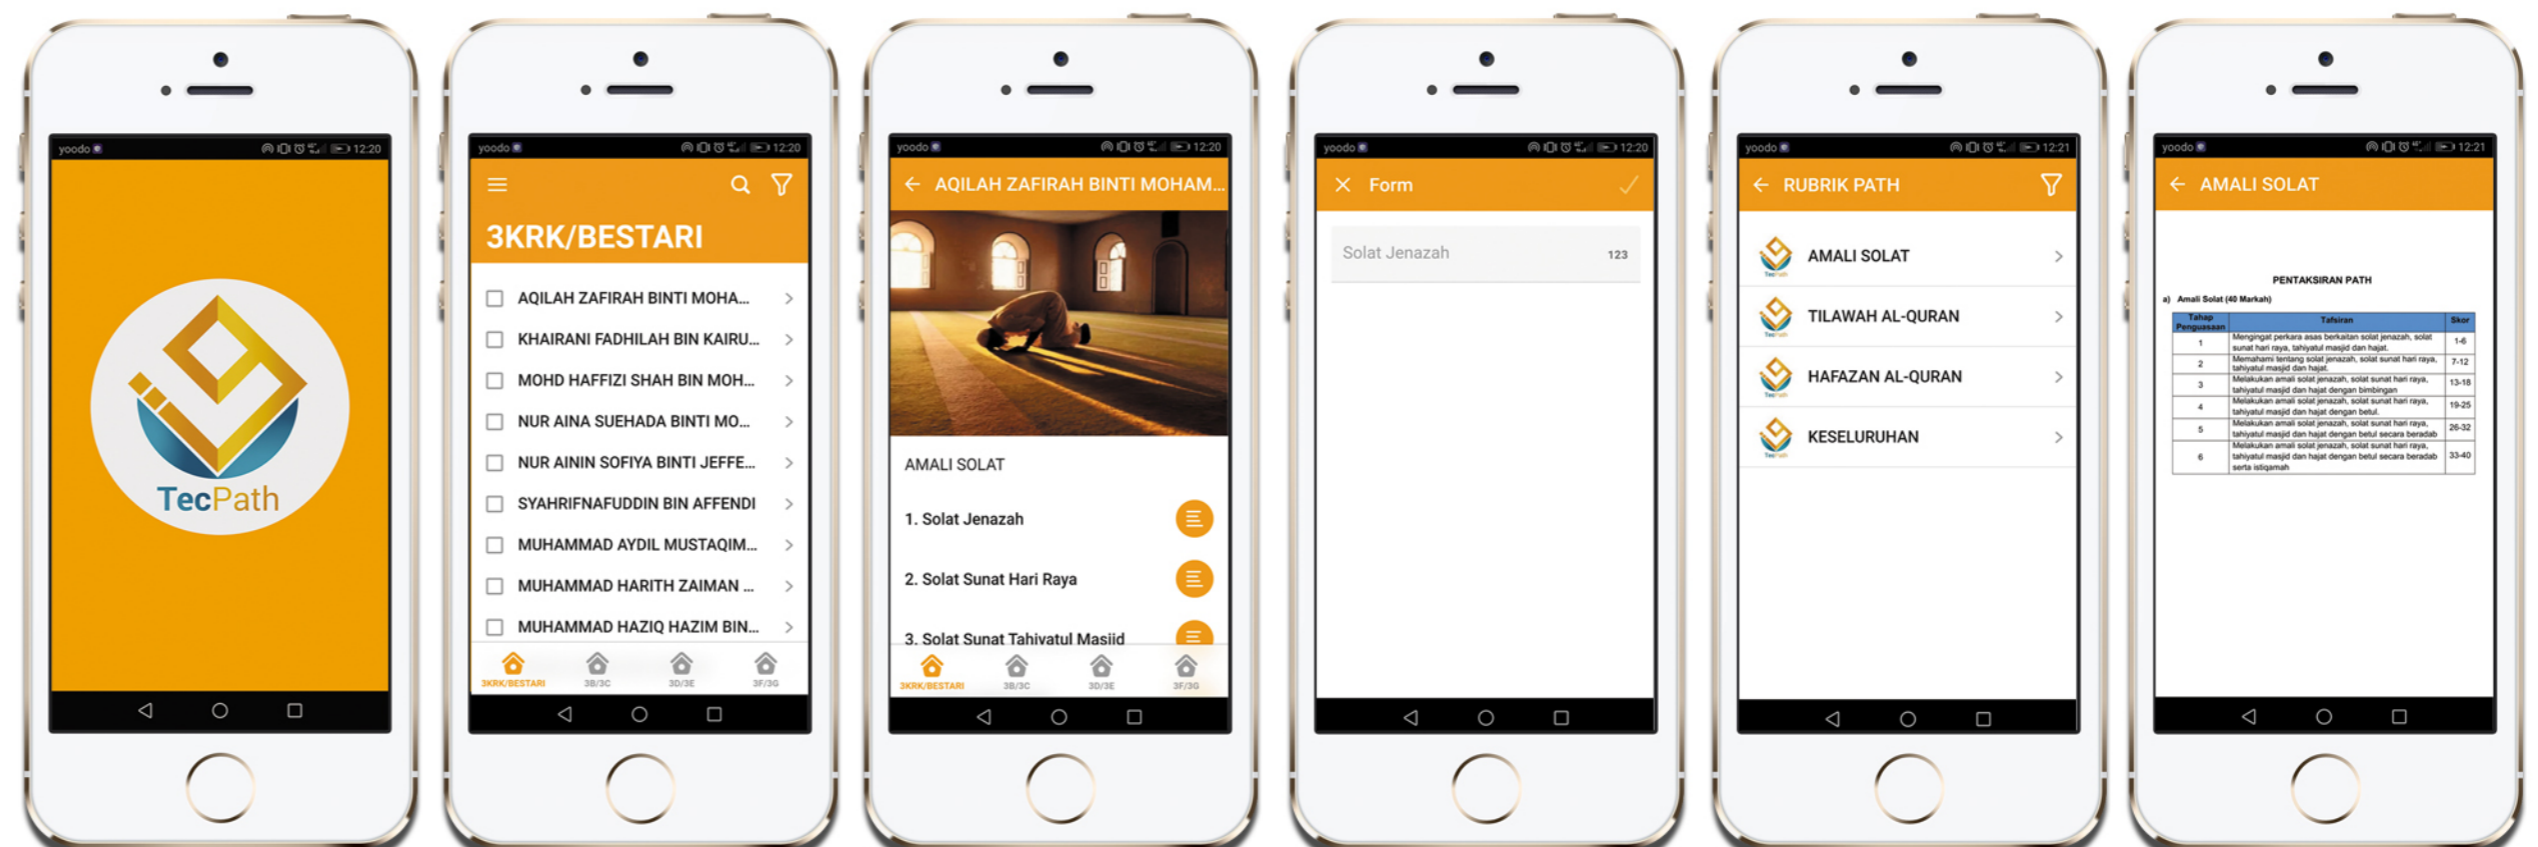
yoodo 12:20

TecPath

yoodo 12:20

3KRK/BESTARI

AQILAH ZAFIRAH BINTI MOHA...
KHAIRANI FADHILAH BIN KAIRU...
MOHD HAFFIZI SHAH BIN MOH...
NUR AINA SUEHADA BINTI MO...
NUR AININ SOFIYA BINTI JEFFE...
SYAHRIFNAFUDDIN BIN AFFENDI
MUHAMMAD AYDIL MUSTAQIM...
MUHAMMAD HARITH ZAIMAN ...
MUHAMMAD HAZIQ HAZIM BIN...

3KRK/BESTARI 3B/3C 3D/3E 3F/3G

yoodo 12:20

AQILAH ZAFIRAH BINTI MOHAM...

AMALI SOLAT

1. Solat Jenazah
2. Solat Sunat Hari Raya
3. Solat Sunat Tahiyatul Masjid

3KRK/BESTARI 3B/3C 3D/3E 3F/3G

yoodo 12:20

Form

Solat Jenazah 123

yoodo 12:21

RUBRIK PATH

AMALI SOLAT
TILAWAH AL-QURAN
HAFAZAN AL-QURAN
KESELURUHAN

yoodo 12:21

AMALI SOLAT

PENTAKSIRAN PATH

a) Amali Solat (40 Markah)

| Tahap Penguasaan | Tafsiran | Skor |
|---|---|---|
| 1 | Mengingat perkara asas berkaitan solat jenazah, solat sunat hari raya, tahiyatul masjid dan hajat. | 1-6 |
| 2 | Memahami tentang solat jenazah, solat sunat hari raya, tahiyatul masjid dan hajat. | 7-12 |
| 3 | Melakukan amali solat jenazah, solat sunat hari raya, tahiyatul masjid dan hajat dengan bimbingan | 13-18 |
| 4 | Melakukan amali solat jenazah, solat sunat hari raya, tahiyatul masjid dan hajat dengan betul. | 19-25 |
| 5 | Melakukan amali solat jenazah, solat sunat hari raya, tahiyatul masjid dan hajat dengan betul secara beradab | 26-32 |
| 6 | Melakukan amali solat jenazah, solat sunat hari raya, tahiyatul masjid dan hajat dengan betul secara beradab serta istiqamah | 33-40 |